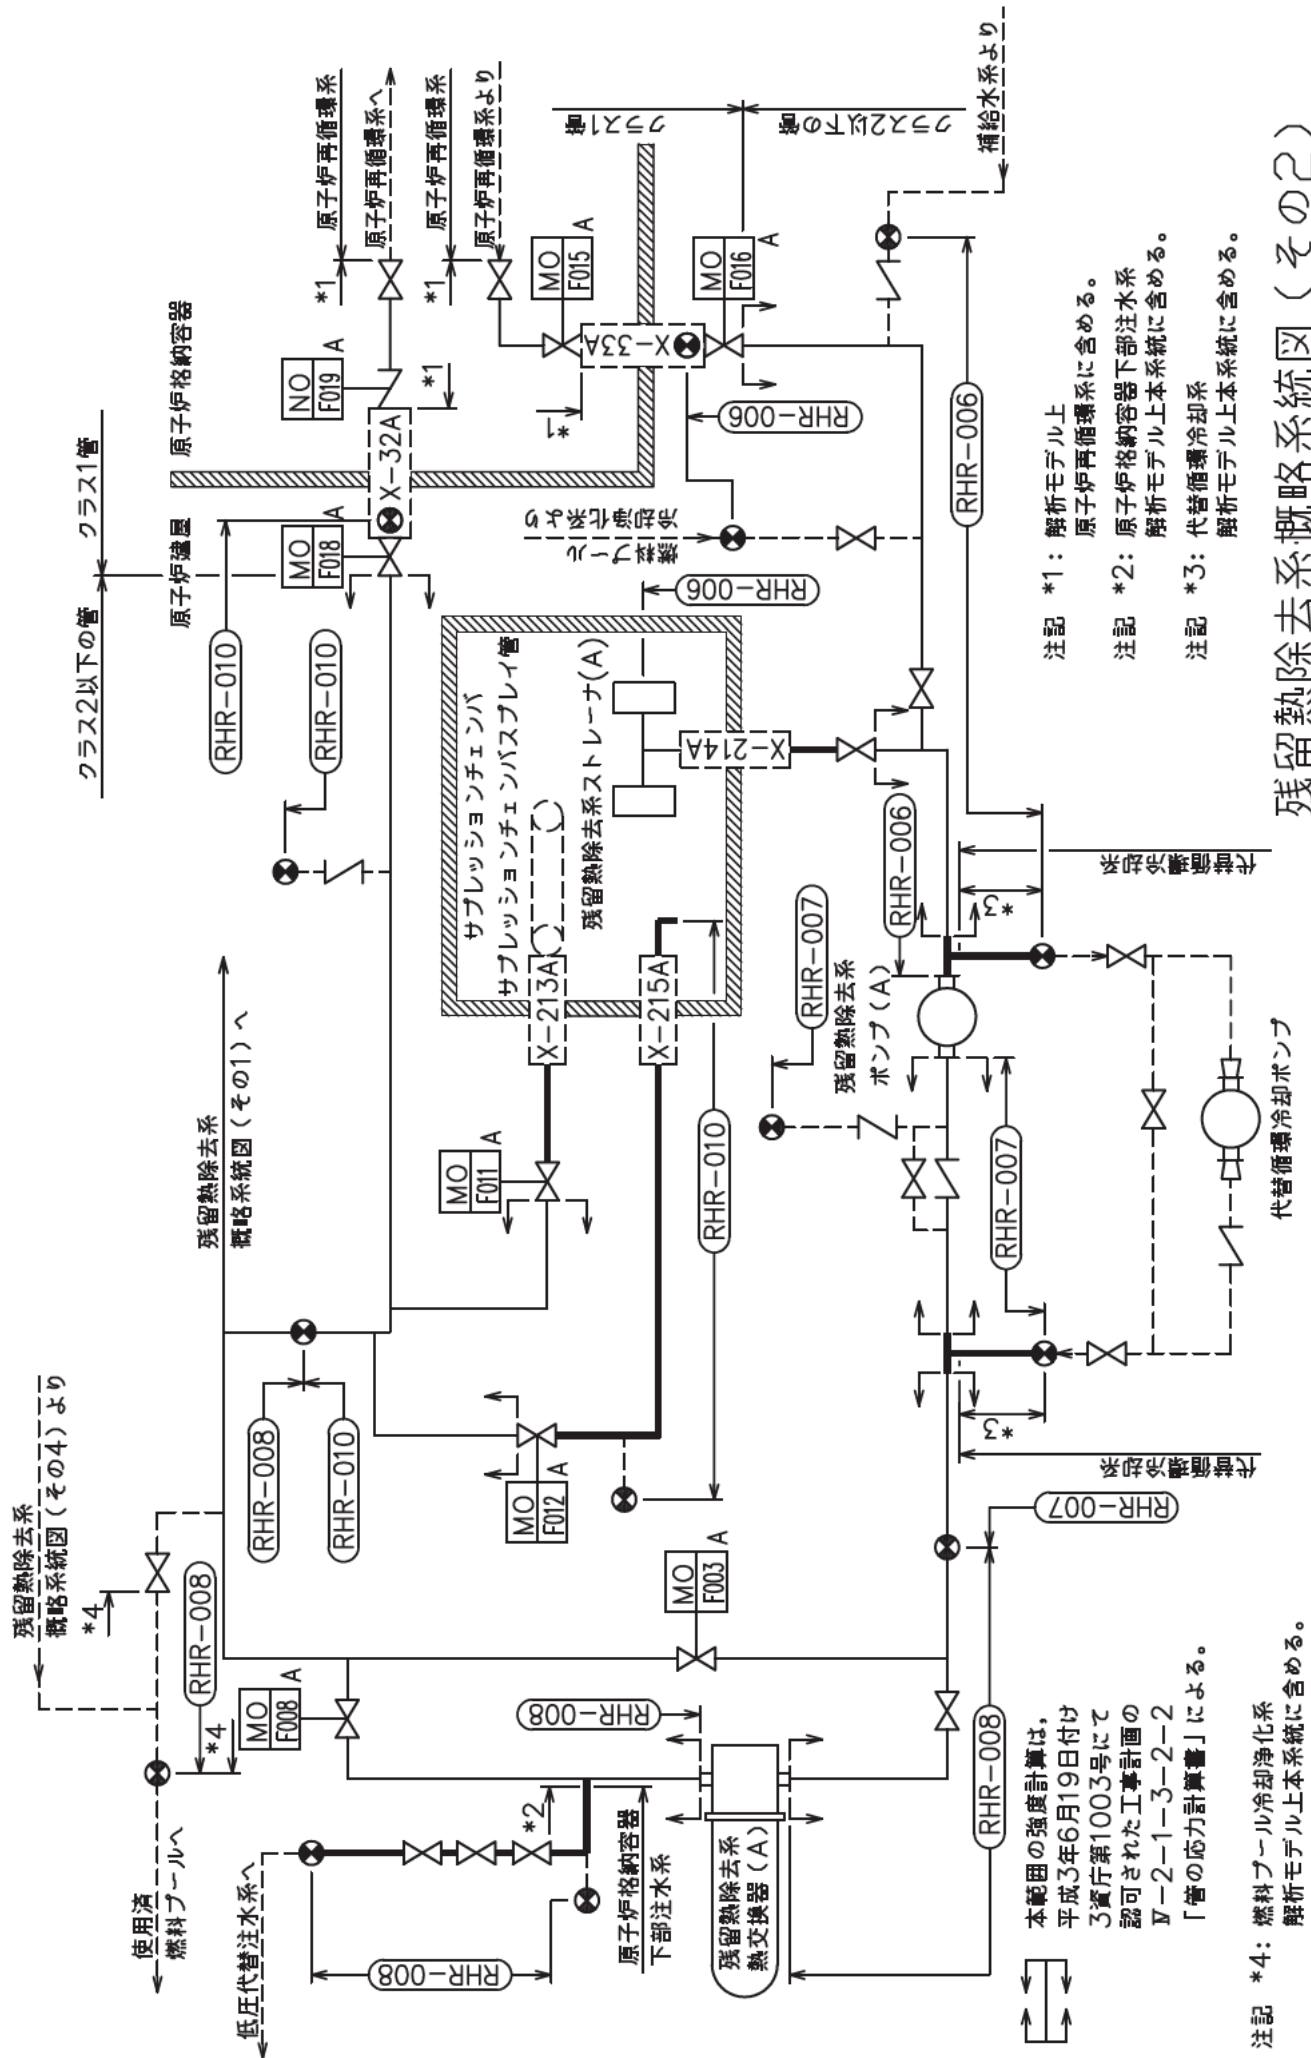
残留熱除去系概略系統図（その2）

クラス2以下の管
クラス1管
原子炉建屋
原子炉格納容器
*1
原子炉再循環系
原子炉再循環系へ
*1
原子炉再循環系
原子炉再循環系より
NO F019 A
*1
MO F018 A
X-32A
MO F015 A
X-33A
MO F016 A
クラス1管
クラス2以下の管
補給水系より
*1
RHR-006
RHR-006
RHR-010
RHR-010
燃料プール冷却浄化系より
RHR-006
サプレッションチェンバ
サプレッションチェンバスプレイ管
残留熱除去系ストレーナ(A)
X-213A
X-215A
X-214A
RHR-006
RHR-007
残留熱除去系ポンプ（A）
*3
代替循環冷却系
RHR-010
MO F011 A
RHR-007
代替循環冷却ポンプ
残留熱除去系
概略系統図（その1）へ
*3
代替循環冷却系
RHR-008
RHR-010
MO F012 A
RHR-007
残留熱除去系
概略系統図（その4）より
*4
RHR-008
MO F003 A
*4
MO F008 A
RHR-008
使用済
燃料プールへ
低圧代替注水系へ
*2
RHR-008
原子炉格納容器
下部注水系
残留熱除去系
熱交換器（A）
RHR-008

本範囲の強度計算は，平成3年6月19日付け3資庁第1003号にて認可された工事計画のⅣ-2-1-3-2-2「管の応力計算書」による。

注記 *1：解析モデル上
原子炉再循環系に含める。
注記 *2：原子炉格納容器下部注水系
解析モデル上本系統に含める。
注記 *3：代替循環冷却系
解析モデル上本系統に含める。
注記 *4：燃料プール冷却浄化系
解析モデル上本系統に含める。